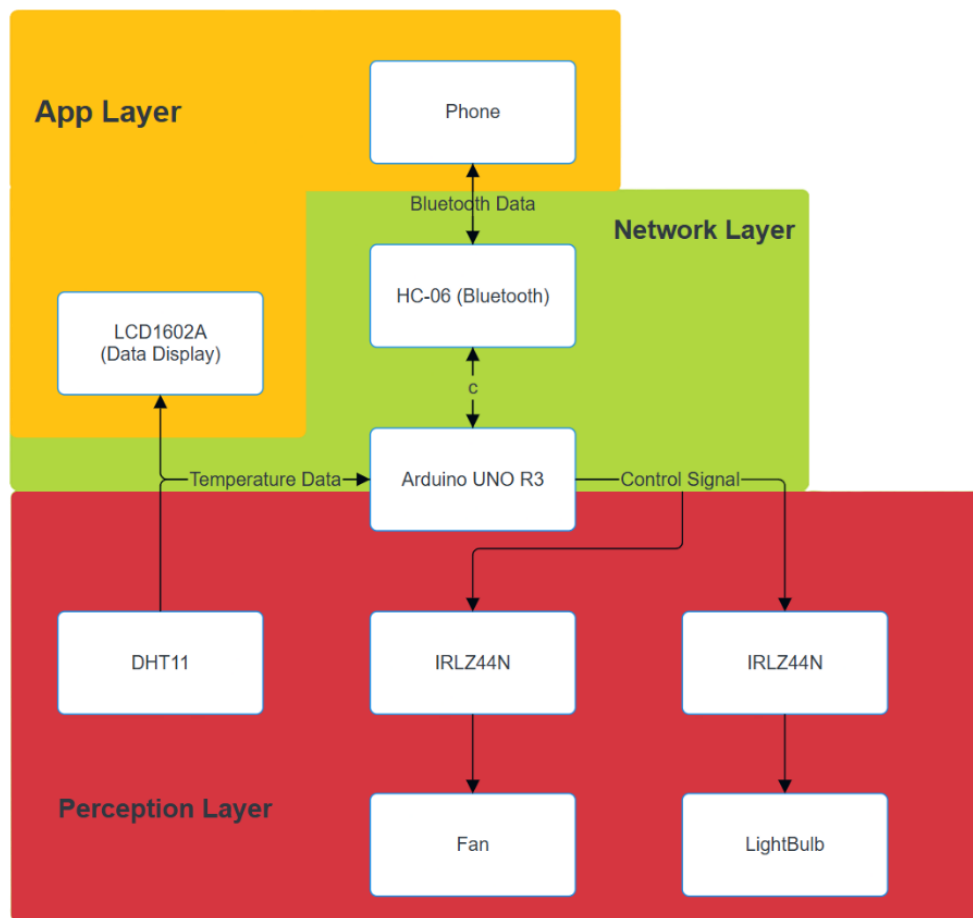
App Layer

Phone

Bluetooth Data

Network Layer

HC-06 (Bluetooth)

LCD1602A
(Data Display)

c

Temperature Data

Arduino UNO R3

Control Signal

DHT11

IRLZ44N

IRLZ44N

Perception Layer

Fan

LightBulb